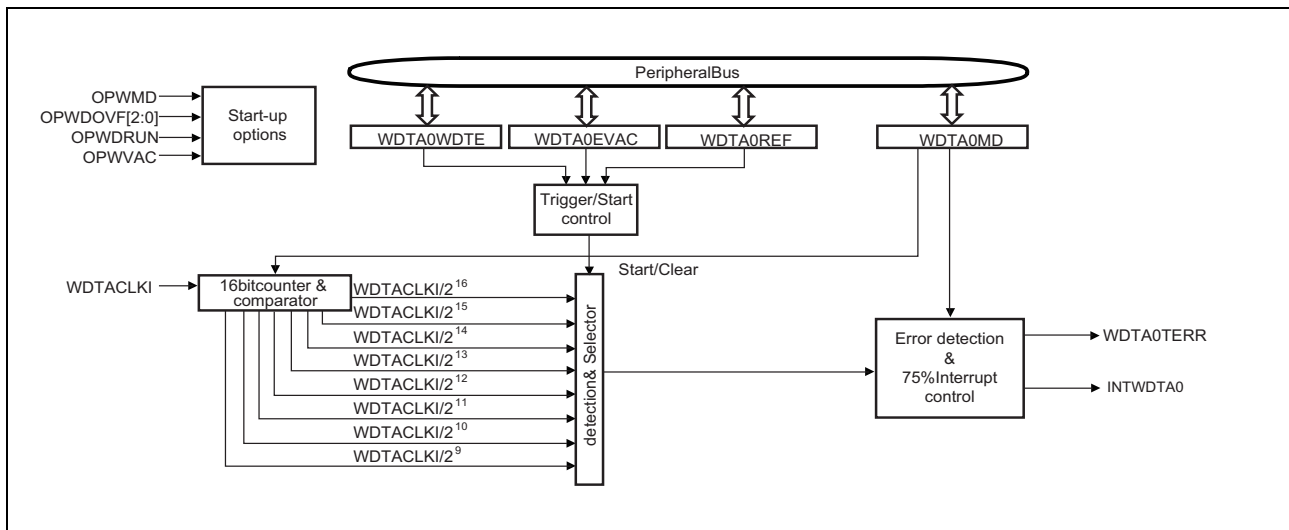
PeripheralBus

OPWMD
OPWDOVF[2:0]
OPWDRUN
OPWVAC

Start-up options

WDTA0WDTE
WDTA0EVAC
WDTA0REF
WDTA0MD

Trigger/Start control

Start/Clear

WDTACLKI

16bitcounter & comparator

WDTACLKI/$2^{16}$
WDTACLKI/$2^{15}$
WDTACLKI/$2^{14}$
WDTACLKI/$2^{13}$
WDTACLKI/$2^{12}$
WDTACLKI/$2^{11}$
WDTACLKI/$2^{10}$
WDTACLKI/$2^{9}$

detection& Selector

Error detection & 75%Interrupt control

WDTA0TERR
INTWDTA0